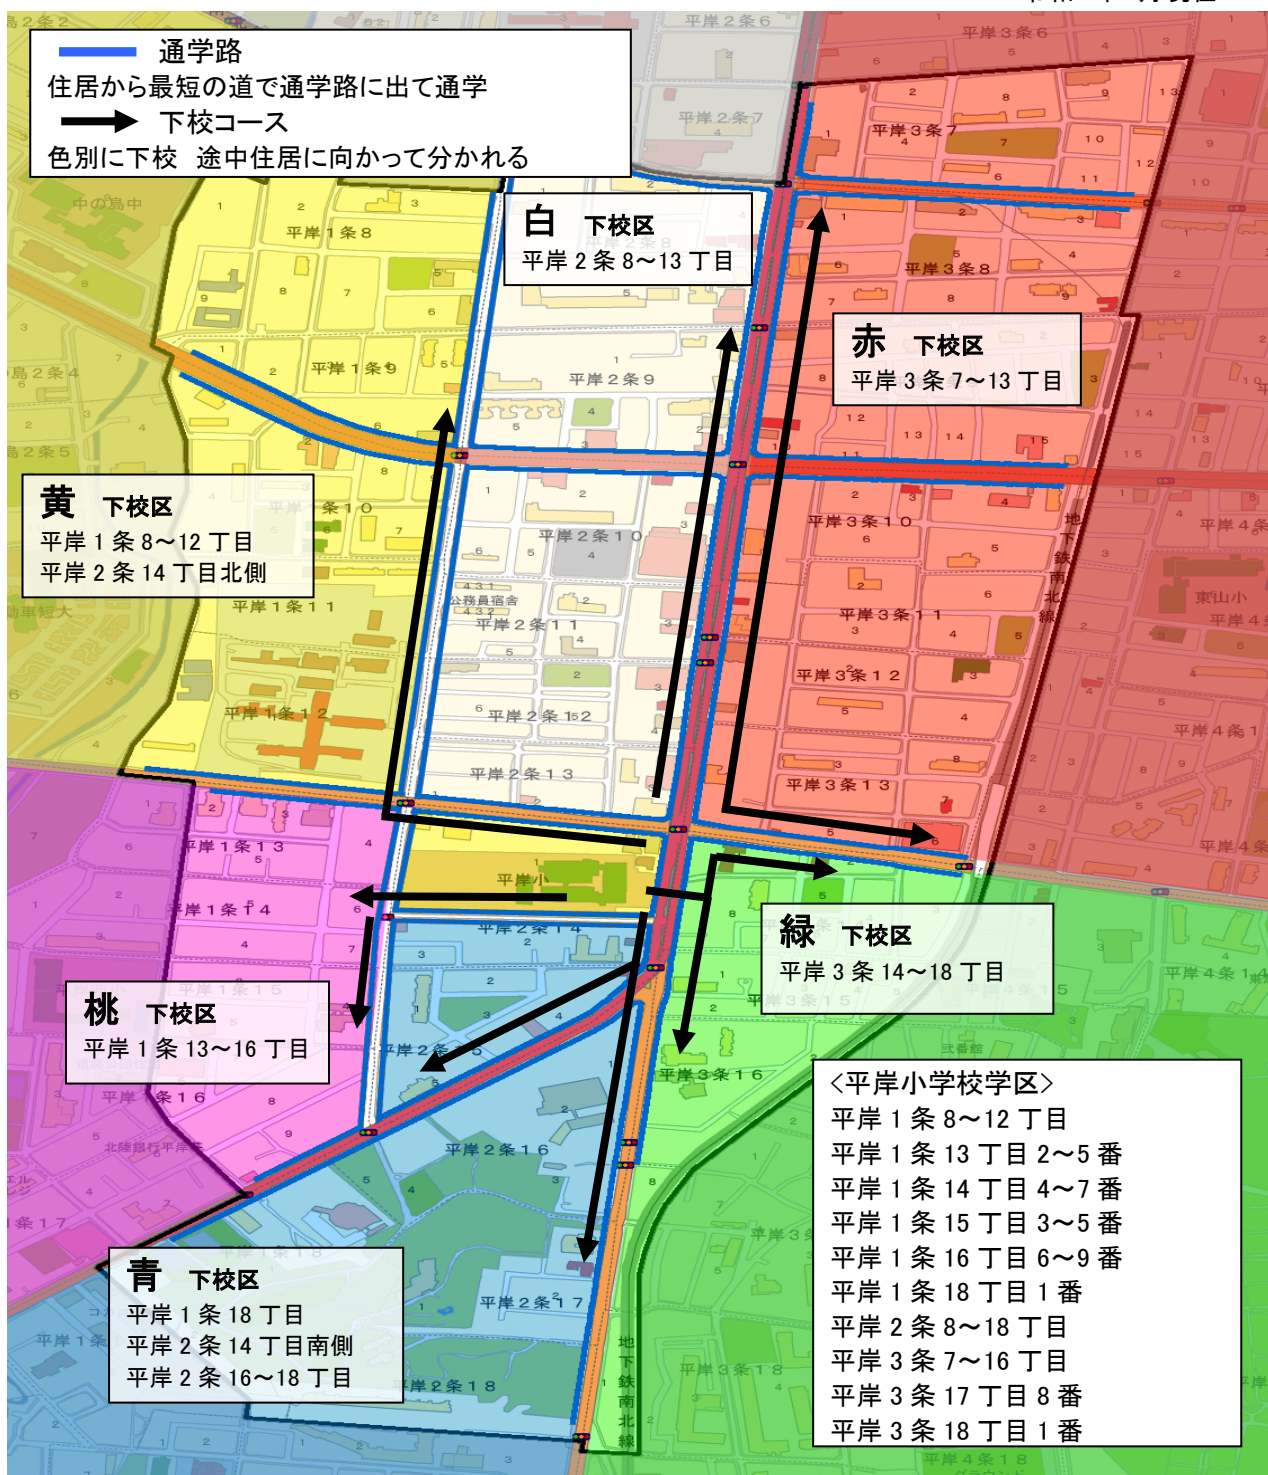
通学路
住居から最短の道で通学路に出て通学
下校コース
色別に下校　途中住居に向かって分かれる

白　下校区
平岸２条８～13 丁目

赤　下校区
平岸３条７～13 丁目

黄　下校区
平岸１条８～12 丁目
平岸２条 14 丁目北側

緑　下校区
平岸３条 14～18 丁目

桃　下校区
平岸１条 13～16 丁目

青　下校区
平岸１条 18 丁目
平岸２条 14 丁目南側
平岸２条 16～18 丁目

<平岸小学校学区>
平岸１条８～12 丁目
平岸１条 13 丁目 2～5 番
平岸１条 14 丁目 4～7 番
平岸１条 15 丁目 3～5 番
平岸１条 16 丁目 6～9 番
平岸１条 18 丁目 1 番
平岸２条８～18 丁目
平岸３条７～16 丁目
平岸３条 17 丁目 8 番
平岸３条 18 丁目 1 番

平岸２条６
平岸３条６
平岸２条７
平岸３条７
平岸１条８
平岸２条８
平岸３条８
平岸１条９
平岸２条９
平岸１条１０
平岸２条１０
平岸３条１０
平岸１条１１
平岸２条１１
平岸３条１１
平岸１条１２
平岸２条１２
平岸３条１２
平岸２条１３
平岸３条１３
平岸１条１３
平岸１条１４
平岸２条１４
平岸３条１５
平岸１条１５
平岸３条１６
平岸１条１６
平岸２条１６
平岸２条１７
平岸２条１８
平岸３条１８
平岸４条１８
平岸４条
平岸４条１
中の島中
東山小
平岸小
公務員宿舎
地下鉄南北線
北陸銀行平岸
武道館